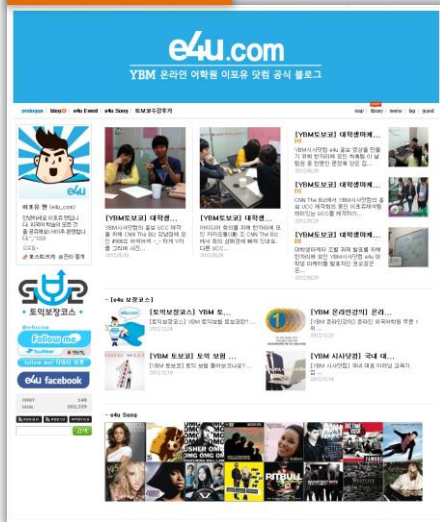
e4u.com

YBM 온라인 어학원 이포유 닷컴 공식 블로그

prologue | blog | e4u Event | e4u Song | 토익보장후기

map | library | memo | tag | guest

이포유 맨 (e4u_com)

e4u

토익보장코스

follow me

follow us! 이포유 트위터

e4u facebook

[YBM토보코] 대학생...

[YBM토보코] 대학생...

[YBM토보코] 대학생때...

[YBM토보코] 대학생때...

[YBM토보코] 대학생때...

- [e4u 토보코]

[YBM토보코] YBM 토...

[YBM 온라인강의] 온라...

[YBM 토보코] 토익 보험 ...

[YBM 시사닷컴] 국내 대...

- e4u Song

USHER

PITBULL

검색